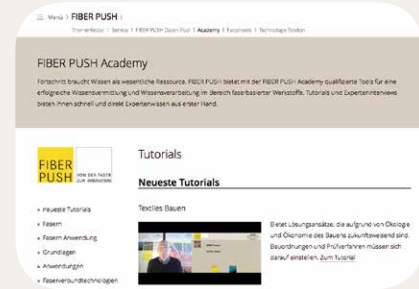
☰ Menü | FIBER PUSH |

Themenfelder | Service | FIBER PUSH Zoom Pool | Academy | Factsheets | Technologie-Toolbox

FIBER PUSH Academy

Fortschritt braucht Wissen als wesentliche Ressource. FIBER PUSH bietet mit der FIBER PUSH Academy qualifizierte Tools für eine erfolgreiche Wissensvermittlung und Wissensverarbeitung im Bereich faserbasierter Werkstoffe. Tutorials und Experteninterviews bieten Ihnen schnell und direkt Expertenwissen aus erster Hand.

FIBER PUSH VON DER FASER ZUR INNOVATION

Tutorials

Neueste Tutorials

Textiles Bauen

Bietet Lösungsansätze, die aufgrund von Ökologie und Ökonomie des Bauens zukunftsweisend sind. Bauordnungen und Prüfverfahren müssen sich darauf einstellen. Zum Tutorial

» Neueste Tutorials
» Fasern
» Fasern Anwendung
» Grundlagen
» Anwendungen
» Faserverbundtechnologien